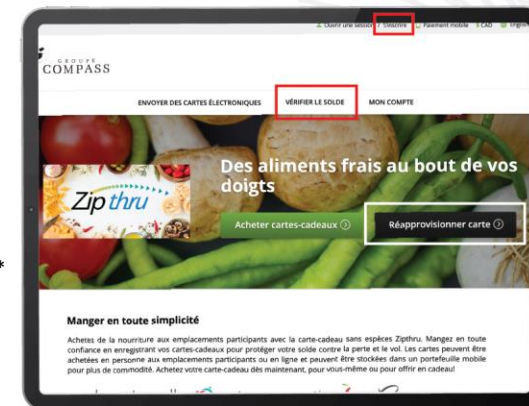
Ouvrir une session | S'inscrire | Paiement mobile | $ CAD | English

GROUPE COMPASS

ENVOYER DES CARTES ÉLECTRONIQUES
VÉRIFIER LE SOLDE
MON COMPTE

Zip thru

Des aliments frais au bout de vos doigts

Acheter cartes-cadeaux

Réapprovisionner carte

Manger en toute simplicité

Achetez de la nourriture aux emplacements participants avec la carte-cadeau sans espèces Zipthru. Mangez en toute confiance en enregistrant vos cartes-cadeaux pour protéger votre solde contre la perte et le vol. Les cartes peuvent être achetées en personne aux emplacements participants ou en ligne et peuvent être stockées dans un portefeuille mobile pour plus de commodité. Achetez votre carte-cadeau dès maintenant, pour vous-même ou pour offrir en cadeau!